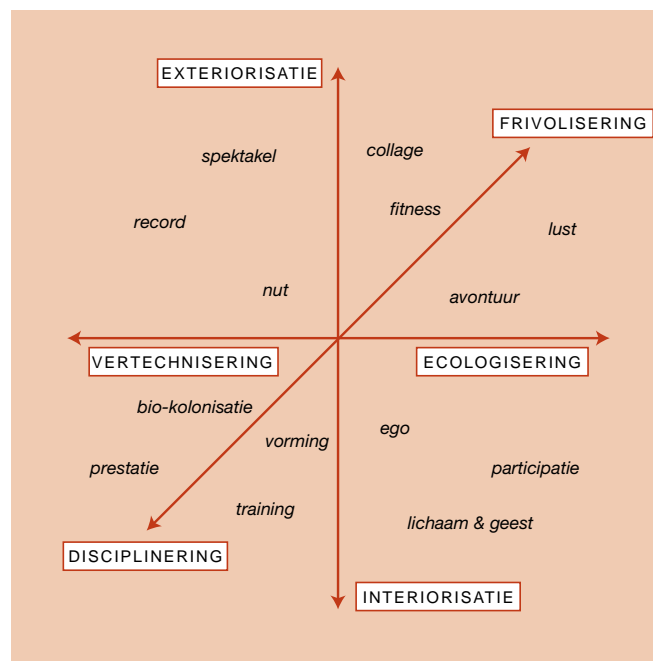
EXTERIORISATIE

FRIVOLISERING

spektakel

collage

fitness

record

lust

nut

avontuur

VERTECHNISERING

ECOLOGISERING

bio-kolonisatie

ego

vorming

prestatie

participatie

training

lichaam & geest

DISCIPLINERING

INTERIORISATIE